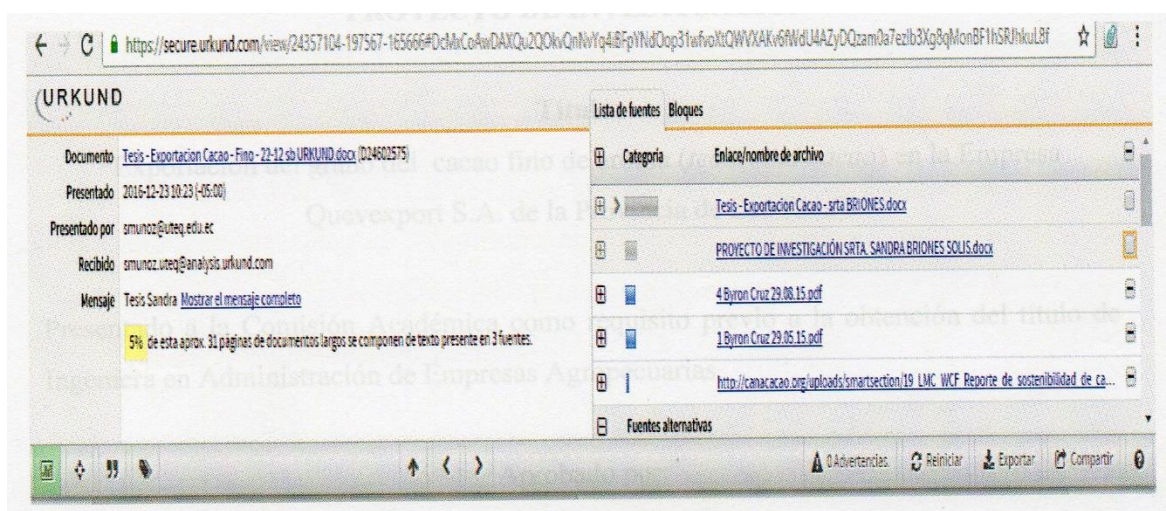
https://secure.urkund.com/view/24357104-197567-165666#DcMxCo4wDAXQu2QOkvQnNvYq4IBFpYNdOop31wfvoXtQWVXAKv6fWdU4AZyDQzam0a7ezlb3Xg8qMonBF1hSRJhkuL8f

URKUND

Documento Tesis - Exportacion Cacao - Fino - 22-12 sb URKUND.docx (D24602575)
Presentado 2016-12-23 10:23 (-05:00)
Presentado por smunoz@uteq.edu.ec
Recibido smunoz.uteq@analysis.urkund.com
Mensaje Tesis Sandra Mostrar el mensaje completo

5% de esta aprox. 31 paginas de documentos largos se componen de texto presente en 3 fuentes.

Lista de fuentes Bloques

| | Categoría | Enlace/nombre de archivo |
|---|---|---|
| ⊞ | | Tesis - Exportacion Cacao - srta BRIONES.docx |
| ⊞ | | PROYECTO DE INVESTIGACIÓN SRTA. SANDRA BRIONES SOLIS.docx |
| ⊞ | | 4 Byron Cruz 29.08.15.pdf |
| ⊞ | | 1 Byron Cruz 29.05.15.pdf |
| ⊞ | | http://canacacao.org/uploads/smartsection/19_LMC_WCF_Reporte_de_sostenibilidad_de_ca... |

Fuentes alternativas

0 Advertencias. Reiniciar Exportar Compartir

Exportación del grano del cacao fino de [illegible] en la Empresa Quevexport S.A. de la P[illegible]

Presentado a la Comisión Académica como requisito previo a la obtención del título de Ingeniera en Administración de Empresas Agropecuarias